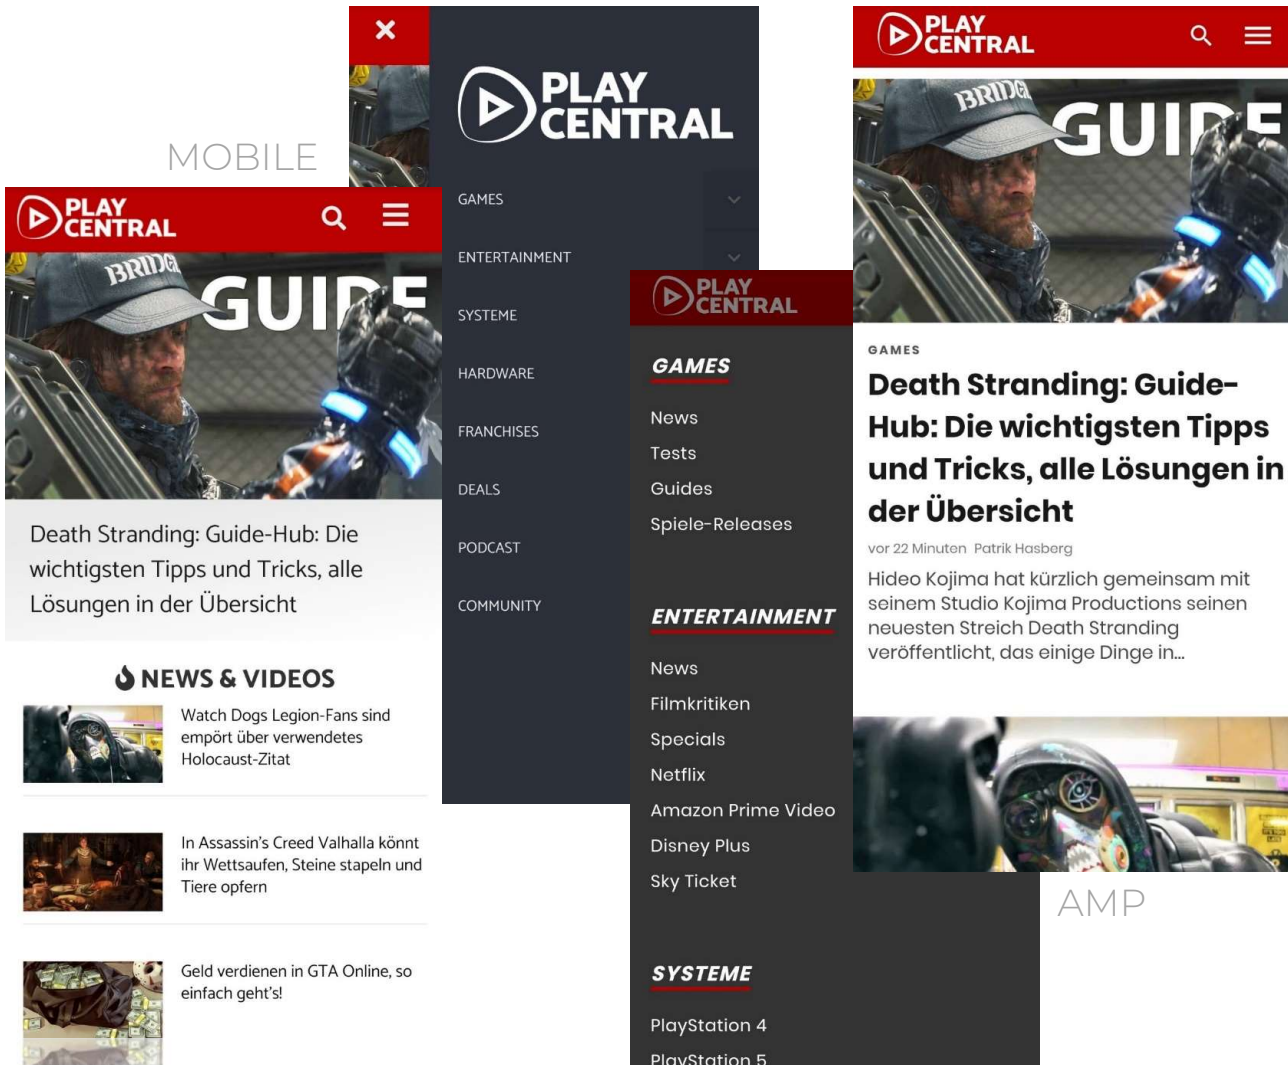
MOBILE

PLAY CENTRAL

BRIDGES GUIDE

Death Stranding: Guide-Hub: Die wichtigsten Tipps und Tricks, alle Lösungen in der Übersicht

NEWS & VIDEOS

Watch Dogs Legion-Fans sind empört über verwendetes Holocaust-Zitat

In Assassin's Creed Valhalla könnt ihr Wettsaufen, Steine stapeln und Tiere opfern

Geld verdienen in GTA Online, so einfach geht's!

×

PLAY CENTRAL

GAMES

ENTERTAINMENT

SYSTEME

HARDWARE

FRANCHISES

DEALS

PODCAST

COMMUNITY

PLAY CENTRAL

GAMES

News

Tests

Guides

Spiele-Releases

ENTERTAINMENT

News

Filmkritiken

Specials

Netflix

Amazon Prime Video

Disney Plus

Sky Ticket

SYSTEME

PlayStation 4

PlayStation 5

PLAY CENTRAL

BRIDGES GUIDE

GAMES

Death Stranding: Guide-Hub: Die wichtigsten Tipps und Tricks, alle Lösungen in der Übersicht

vor 22 Minuten Patrik Hasberg

Hideo Kojima hat kürzlich gemeinsam mit seinem Studio Kojima Productions seinen neuesten Streich Death Stranding veröffentlicht, das einige Dinge in...

AMP